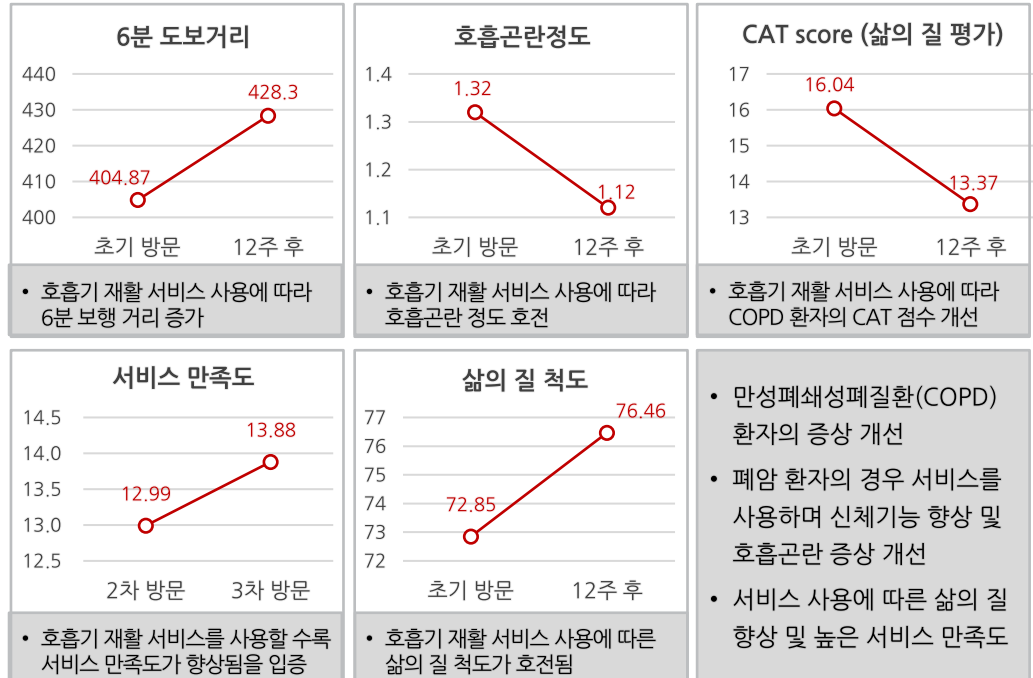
6분 도보거리

440
430
420
410
400

404.87
428.3

초기 방문 12주 후

• 호흡기 재활 서비스 사용에 따라 6분 보행 거리 증가

호흡곤란정도

1.4
1.3
1.2
1.1

1.32
1.12

초기 방문 12주 후

• 호흡기 재활 서비스 사용에 따라 호흡곤란 정도 호전

CAT score (삶의 질 평가)

17
16
15
14
13

16.04
13.37

초기 방문 12주 후

• 호흡기 재활 서비스 사용에 따라 COPD 환자의 CAT 점수 개선

서비스 만족도

14.5
14.0
13.5
13.0
12.5

12.99
13.88

2차 방문 3차 방문

• 호흡기 재활 서비스를 사용할 수록 서비스 만족도가 향상됨을 입증

삶의 질 척도

77
76
75
74
73
72

72.85
76.46

초기 방문 12주 후

• 호흡기 재활 서비스 사용에 따른 삶의 질 척도가 호전됨

• 만성폐쇄성폐질환(COPD) 환자의 증상 개선

• 폐암 환자의 경우 서비스를 사용하며 신체기능 향상 및 호흡곤란 증상 개선

• 서비스 사용에 따른 삶의 질 향상 및 높은 서비스 만족도